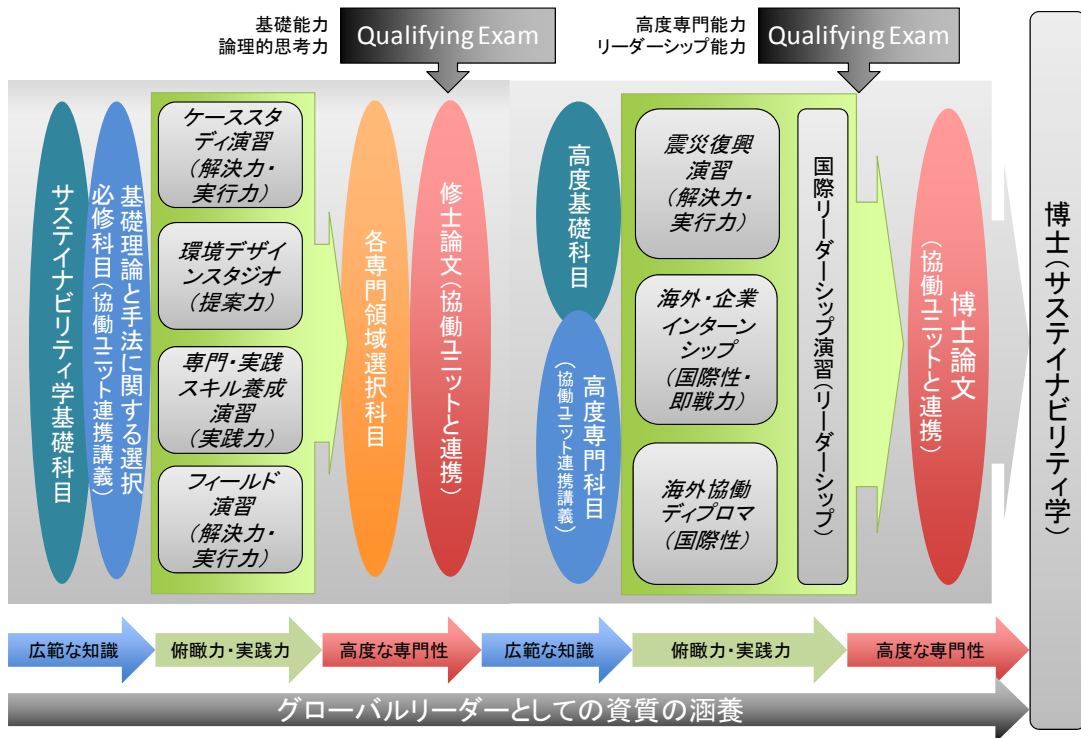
基礎能力
論理的思考力

Qualifying Exam

高度専門能力
リーダーシップ能力

Qualifying Exam

サステイナビリティ学基礎科目

基礎理論と手法に関する選択必修科目（協働ユニット連携講義）

ケーススタディ演習
（解決力・実行力）

環境デザインスタジオ
（提案力）

専門・実践スキル養成演習
（実践力）

フィールド演習
（解決力・実行力）

各専門領域選択科目

修士論文（協働ユニットと連携）

高度基礎科目

高度専門科目（協働ユニット連携講義）

震災復興演習
（解決力・実行力）

海外・企業インターンシップ
（国際性・即戦力）

海外協働ディプロマ
（国際性）

国際リーダーシップ演習（リーダーシップ）

博士論文（協働ユニットと連携）

博士（サステイナビリティ学）

広範な知識

俯瞰力・実践力

高度な専門性

広範な知識

俯瞰力・実践力

高度な専門性

グローバルリーダーとしての資質の涵養